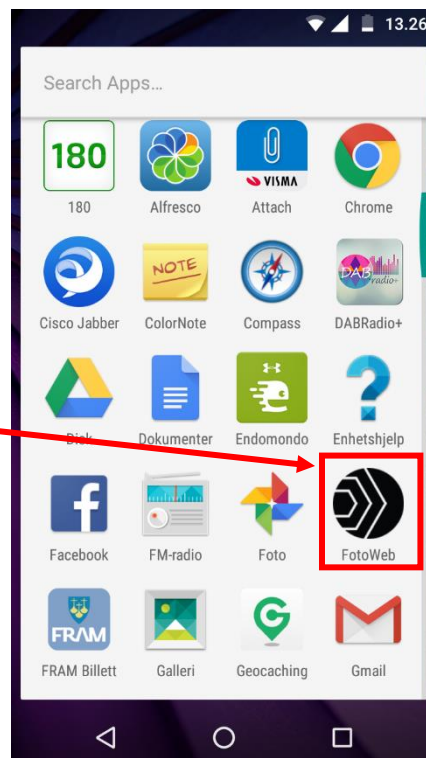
13.26

Search Apps...

180
180

VISMA

Alfresco

Attach

Chrome

Cisco Jabber

NOTE
ColorNote

Compass

DAB radio+
DABRadio+

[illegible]

Dokumenter

Endomondo

Enhetshjelp

Facebook

FM-radio

Foto

FotoWeb

FRAM
FRAM Billett

Galleri

Geocaching

Gmail